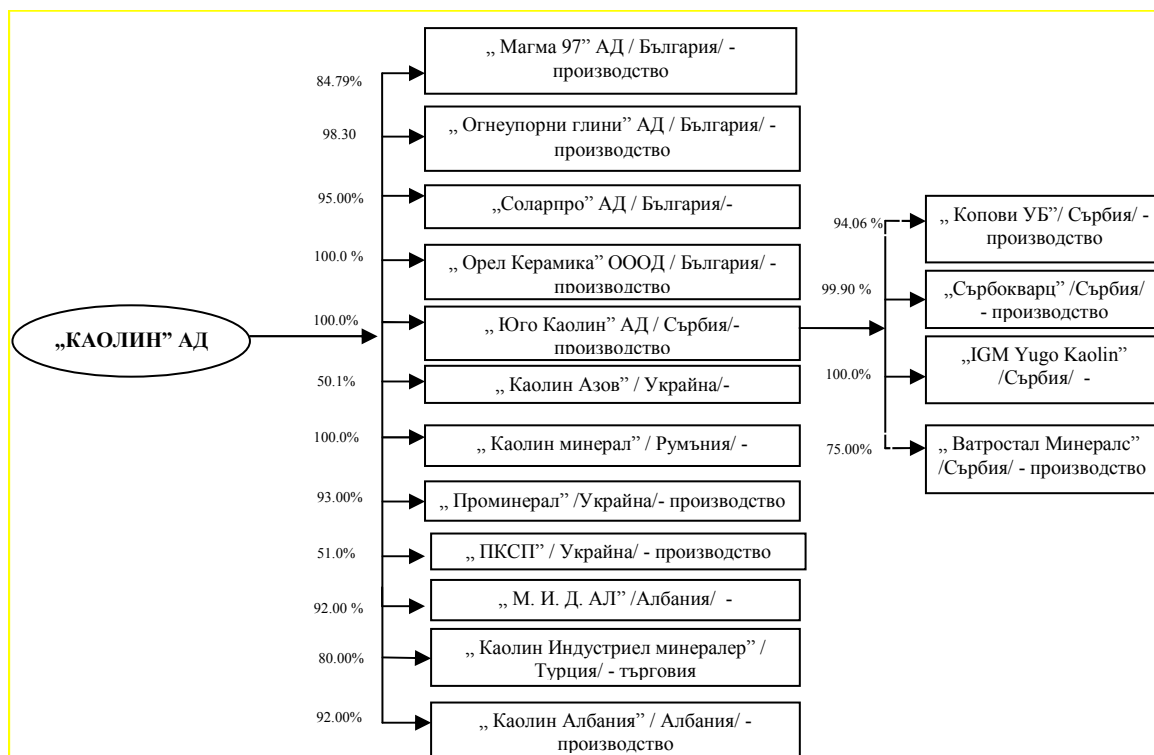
„КАОЛИН” АД

84.79%
„ Магма 97” АД / България/ - производство

98.30
„ Огнеупорни глини” АД / България/ - производство

95.00%
„Соларпро” АД / България/-

100.0 %
„ Орел Керамика” ООOД / България/ - производство

100.0%
„ Юго Каолин” АД / Сърбия/- производство

50.1%
„ Каолин Азов” / Украйна/-

100.0%
„ Каолин минерал” / Румъния/ -

93.00%
„ Проминерал” /Украйна/- производство

51.0%
„ ПКСП” / Украйна/ - производство

92.00 %
„ М. И. Д. АЛ” /Албания/ -

80.00%
„ Каолин Индустриел минералер” / Турция/ - търговия

92.00%
„ Каолин Албания” / Албания/ - производство

94.06 %
„ Копови УБ”/ Сърбия/ - производство

99.90 %
„Сърбокварц” /Сърбия/ - производство

100.0%
„IGM Yugo Kaolin” /Сърбия/ -

75.00%
„ Ватростал Минералс” /Сърбия/ - производство